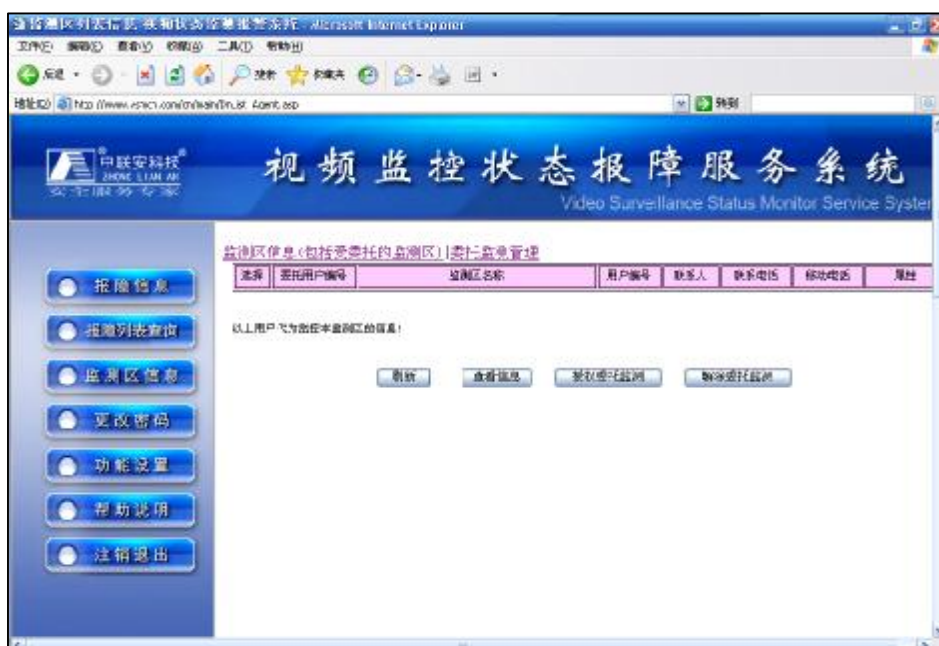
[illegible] - Microsoft Internet Explorer

文件(F) 编辑(E) 查看(V) 收藏(A) 工具(T) 帮助(H)

后退 · 搜索 收藏夹

地址(D) http://www.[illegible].com/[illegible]/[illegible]List_Agent.asp 转到

中联安科技 ZHONG LIAN AN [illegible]

视频监控状态报障服务系统

Video Surveillance Status Monitor Service Syster

报障信息

报障列表查询

监测区信息

更改密码

功能设置

帮助说明

注销退出

监测区信息(包括受委托的监测区)|委托监测管理

| 选择 | 委托用户编号 | 监测区名称 | 用户编号 | 联系人 | 联系电话 | 移动电话 | 屏蔽 |
|---|---|---|---|---|---|---|---|

以上用户飞为当前本监测区的信息!

刷新 查看信息 接收委托监测 解除委托监测